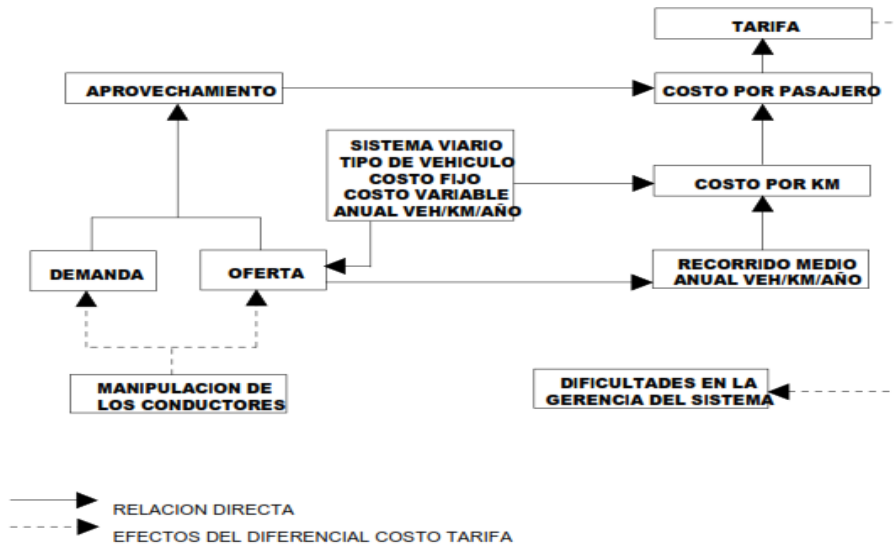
TARIFA

APROVECHAMIENTO

COSTO POR PASAJERO

SISTEMA VIARIO
TIPO DE VEHICULO
COSTO FIJO
COSTO VARIABLE
ANUAL VEH/KM/AÑO

COSTO POR KM

DEMANDA

OFERTA

RECORRIDO MEDIO
ANUAL VEH/KM/AÑO

MANIPULACION DE
LOS CONDUCTORES

DIFICULTADES EN LA
GERENCIA DEL SISTEMA

RELACION DIRECTA

EFECTOS DEL DIFERENCIAL COSTO TARIFA